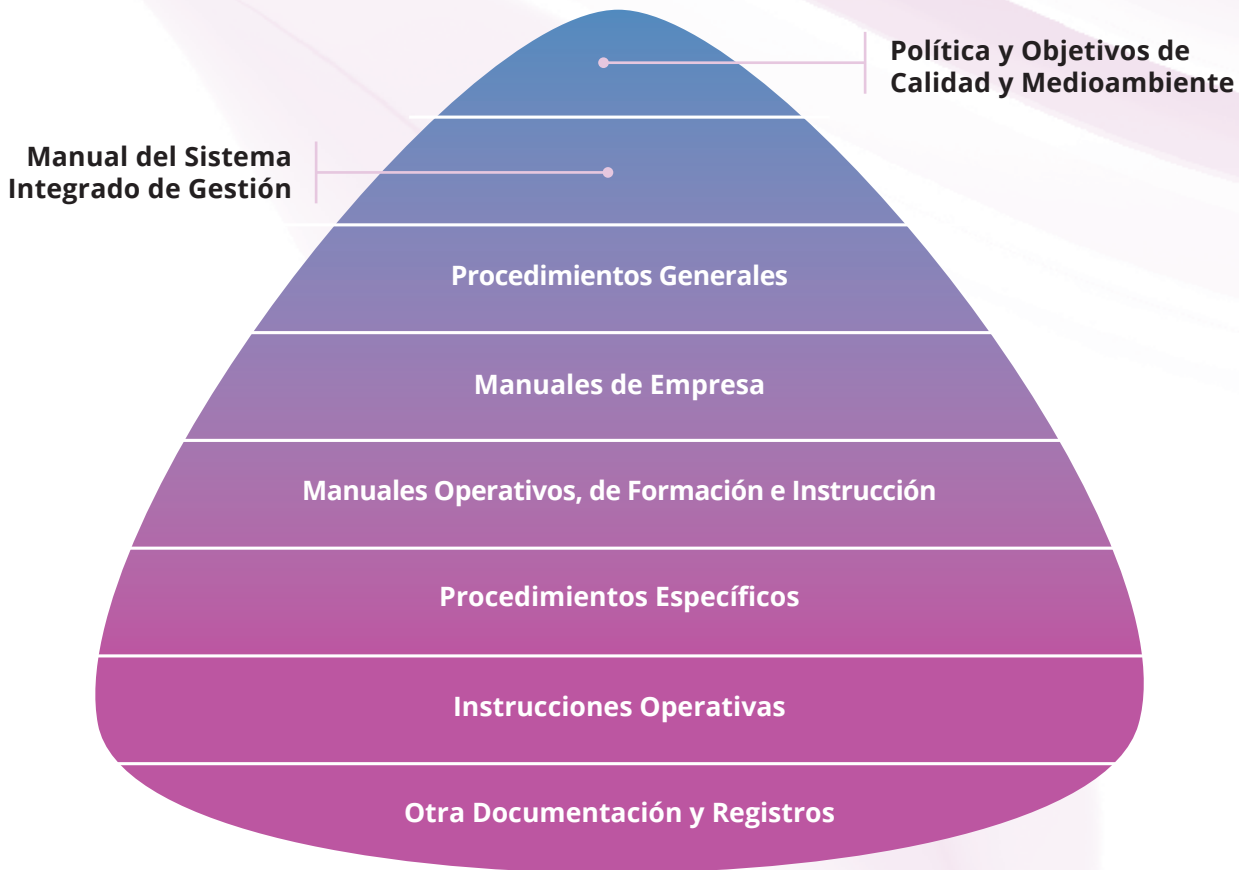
Política y Objetivos de Calidad y Medioambiente

Manual del Sistema Integrado de Gestión

Procedimientos Generales

Manuales de Empresa

Manuales Operativos, de Formación e Instrucción

Procedimientos Específicos

Instrucciones Operativas

Otra Documentación y Registros